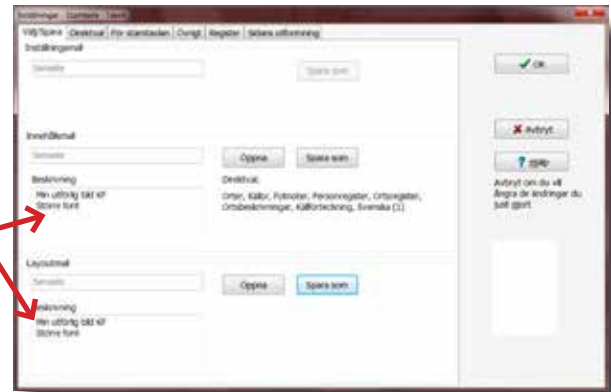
Inställningar | Sortera | Sevd

Välj/Spara | Direktval | För stamtavlan | Övrigt | Register | Sidans utformning

Inställningsmall

Senaste

Spara som

Innehållsmall

Senaste

Öppna

Spara som

Beskrivning

Min utförlig bild Kf
Större font

Direktval:

Orter, Källor, Fotnoter, Personregister, Ortsregister, Ortsbeskrivningar, Källförteckning, Svenska (1)

Layoutmall

Senaste

Öppna

Spara som

Beskrivning

Min utförlig bild Kf
Större font

✔ OK

✘ Avbryt

? Hjälp

Avbryt om du vill ångra de ändringar du just gjort